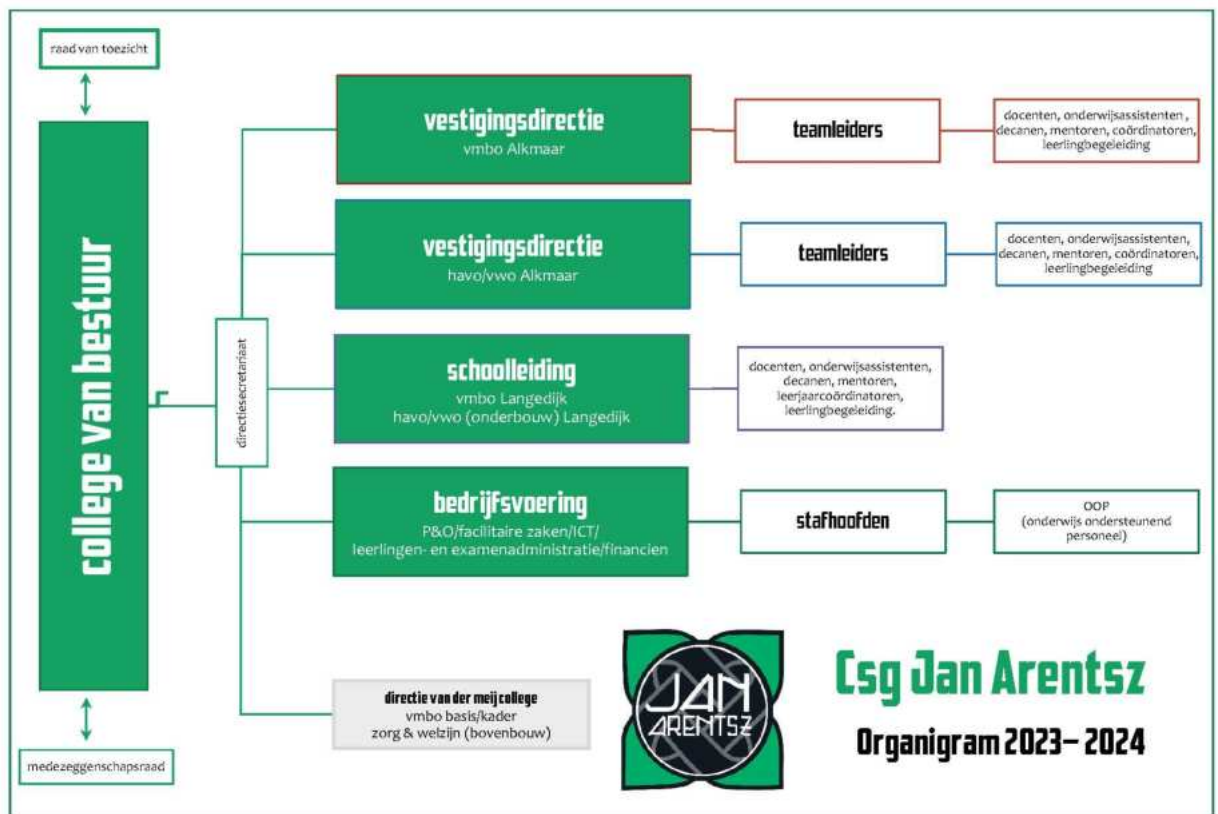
raad van toezicht

college van bestuur

medezeggenschapsraad

directiesecretariaat

vestigingsdirectie
vmbo Alkmaar

teamleiders

docenten, onderwijsassistenten , decanen, mentoren, coördinatoren, leerlingbegeleiding

vestigingsdirectie
havo/vwo Alkmaar

teamleiders

docenten, onderwijsassistenten, decanen, mentoren, coördinatoren, leerlingbegeleiding

schoolleiding
vmbo Langedijk
havo/vwo (onderbouw) Langedijk

docenten, onderwijsassistenten, decanen, mentoren, leerjaarcoördinatoren, leerlingbegeleiding.

bedrijfsvoering
P&O/facilitaire zaken/ICT/
leerlingen- en examenadministratie/financien

stafhoofden

OOP
(onderwijs ondersteunend personeel)

directie van der meij college
vmbo basis/kader
zorg & welzijn (bovenbouw)

JAN ARENTSZ

Csg Jan Arentsz

Organigram 2023– 2024